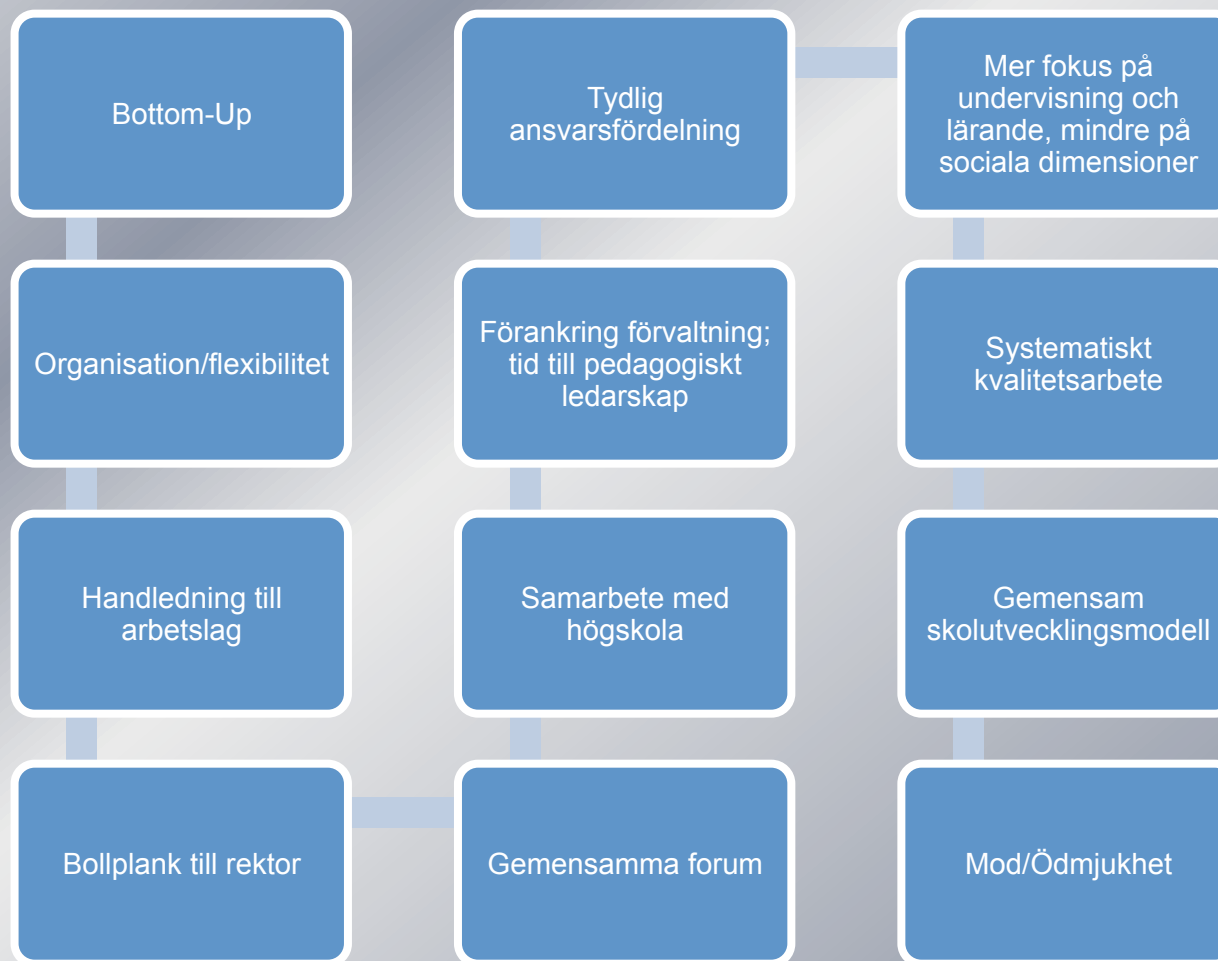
Bottom-Up

Organisation/flexibilitet

Handledning till arbetslag

Bollplank till rektor

Gemensamma forum

Samarbete med högskola

Förankring förvaltning; tid till pedagogiskt ledarskap

Tydlig ansvarsfördelning

Mer fokus på undervisning och lärande, mindre på sociala dimensioner

Systematiskt kvalitetsarbete

Gemensam skolutvecklingsmodell

Mod/Ödmjukhet